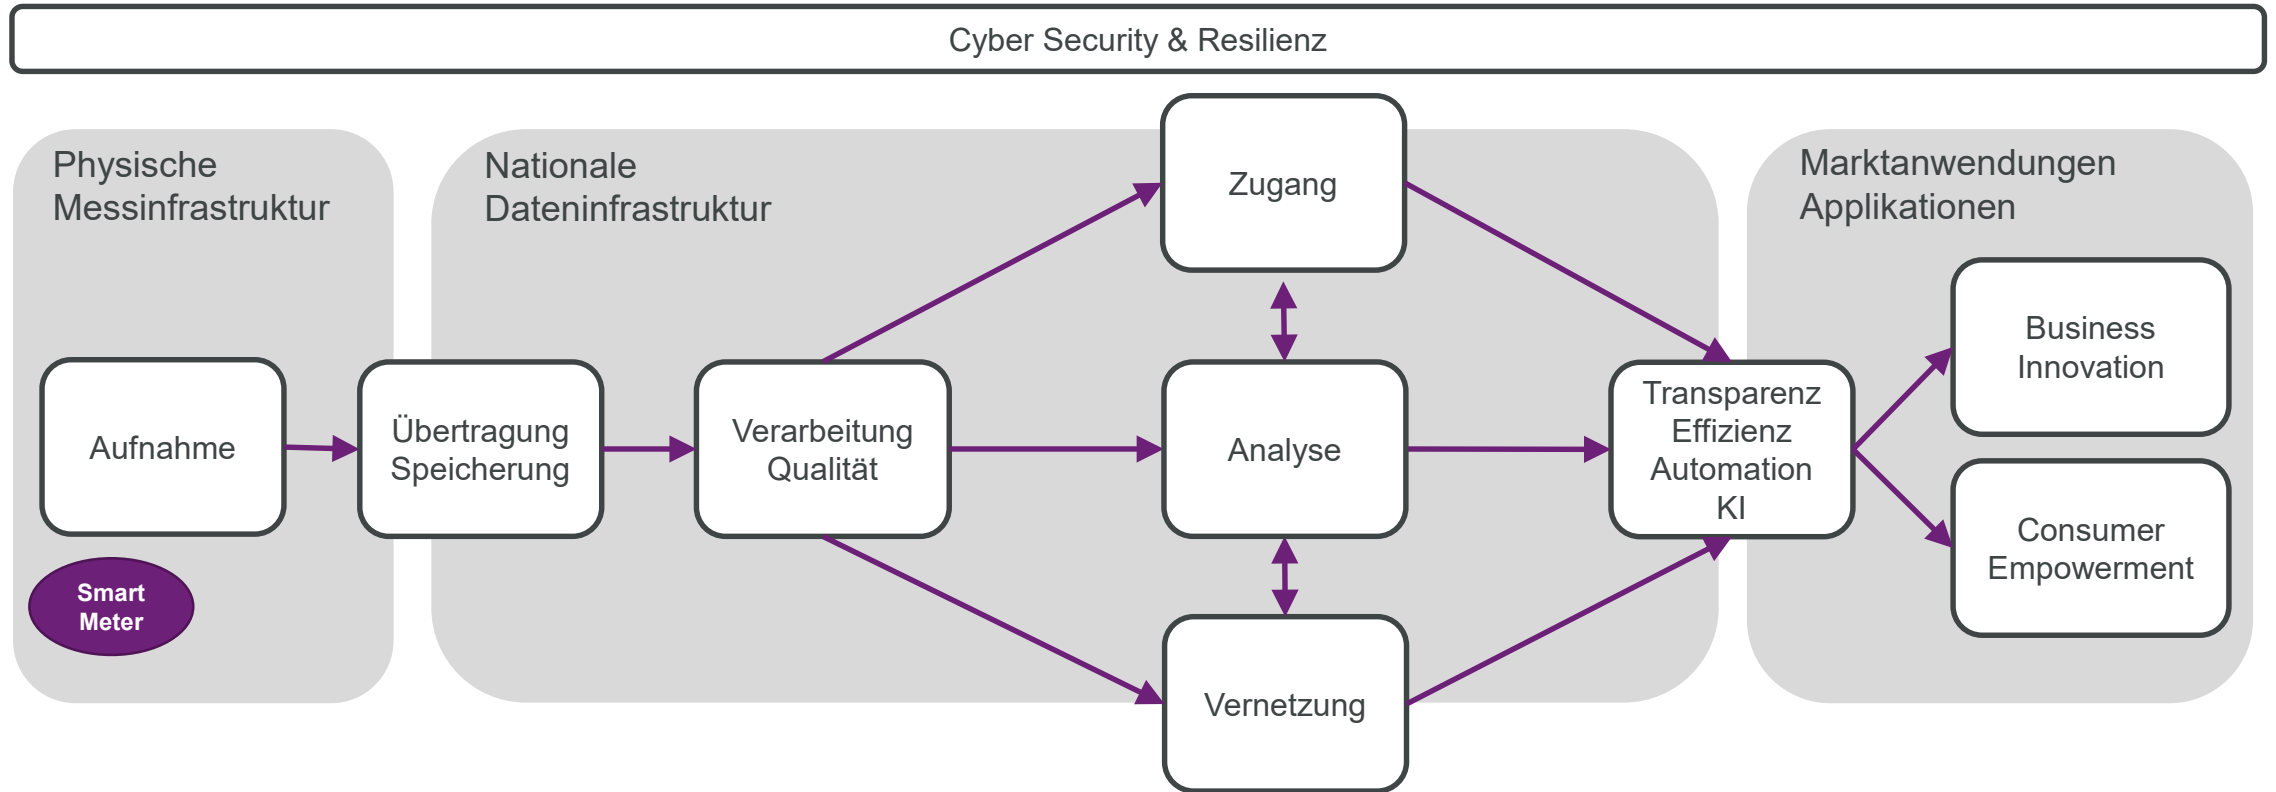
Cyber Security & Resilienz

Physische Messinfrastruktur

Aufnahme

Smart Meter

Nationale Dateninfrastruktur

Übertragung Speicherung

Verarbeitung Qualität

Zugang

Analyse

Vernetzung

Transparenz Effizienz Automation KI

Marktanwendungen Applikationen

Business Innovation

Consumer Empowerment